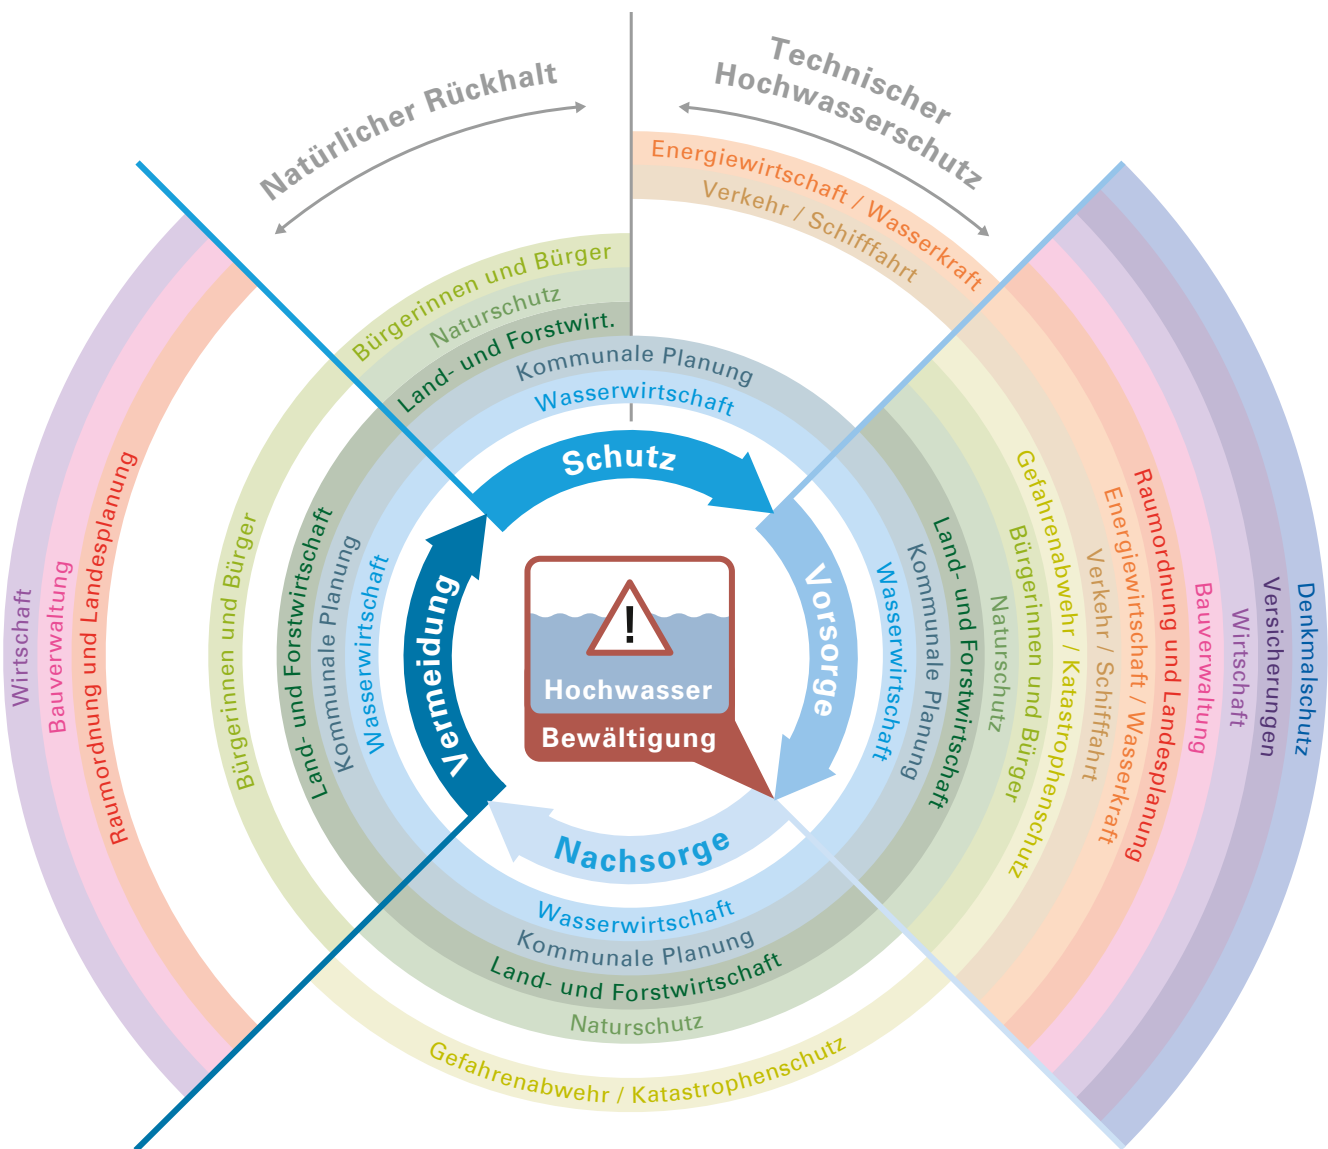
Natürlicher Rückhalt

Technischer Hochwasserschutz

Energiewirtschaft / Wasserkraft
Verkehr / Schifffahrt

Bürgerinnen und Bürger
Naturschutz
Land- und Forstwirt.
Kommunale Planung
Wasserwirtschaft

Schutz

Vorsorge

Nachsorge

Vermeidung

Hochwasser
Bewältigung

Wirtschaft
Bauverwaltung
Raumordnung und Landesplanung

Bürgerinnen und Bürger
Land- und Forstwirtschaft
Kommunale Planung
Wasserwirtschaft

Wasserwirtschaft
Kommunale Planung
Land- und Forstwirtschaft
Naturschutz
Bürgerinnen und Bürger
Gefahrenabwehr / Katastrophenschutz
Verkehr / Schifffahrt
Energiewirtschaft / Wasserkraft
Raumordnung und Landesplanung
Bauverwaltung
Wirtschaft
Versicherungen
Denkmalschutz

Wasserwirtschaft
Kommunale Planung
Land- und Forstwirtschaft
Naturschutz
Gefahrenabwehr / Katastrophenschutz